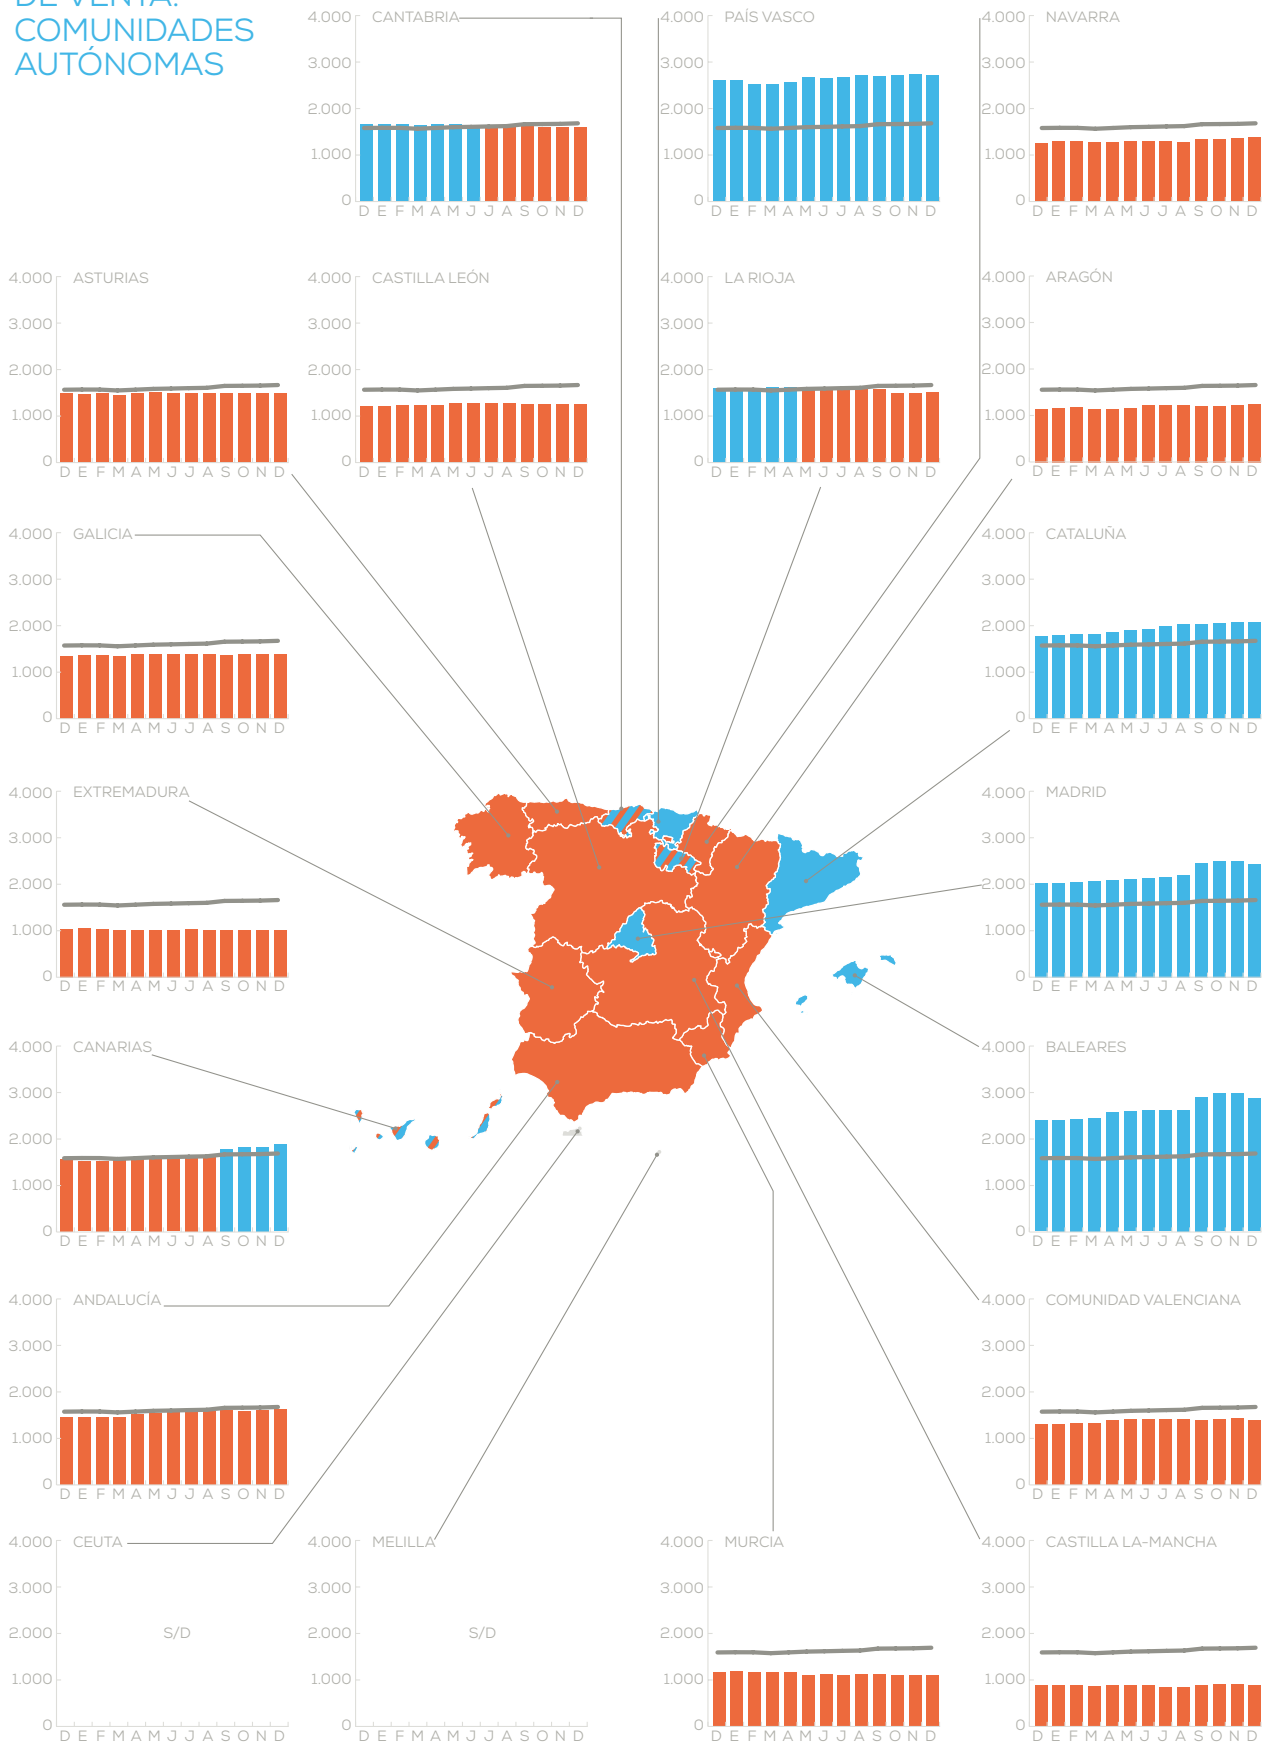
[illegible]
COMUNIDADES
AUTÓNOMAS

4.000 CANTABRIA
3.000
2.000
1.000
0
D E F M A M J J A S O N D

4.000 PAÍS VASCO
3.000
2.000
1.000
0
D E F M A M J J A S O N D

4.000 NAVARRA
3.000
2.000
1.000
0
D E F M A M J J A S O N D

4.000 ASTURIAS
3.000
2.000
1.000
0
D E F M A M J J A S O N D

4.000 CASTILLA LEÓN
3.000
2.000
1.000
0
D E F M A M J J A S O N D

4.000 LA RIOJA
3.000
2.000
1.000
0
D E F M A M J J A S O N D

4.000 ARAGÓN
3.000
2.000
1.000
0
D E F M A M J J A S O N D

4.000 GALICIA
3.000
2.000
1.000
0
D E F M A M J J A S O N D

4.000 CATALUÑA
3.000
2.000
1.000
0
D E F M A M J J A S O N D

4.000 EXTREMADURA
3.000
2.000
1.000
0
D E F M A M J J A S O N D

4.000 MADRID
3.000
2.000
1.000
0
D E F M A M J J A S O N D

4.000 CANARIAS
3.000
2.000
1.000
0
D E F M A M J J A S O N D

4.000 BALEARES
3.000
2.000
1.000
0
D E F M A M J J A S O N D

4.000 ANDALUCÍA
3.000
2.000
1.000
0
D E F M A M J J A S O N D

4.000 COMUNIDAD VALENCIANA
3.000
2.000
1.000
0
D E F M A M J J A S O N D

4.000 CEUTA
3.000
2.000 S/D
1.000
0
D E F M A M J J A S O N D

4.000 MELILLA
3.000
2.000 S/D
1.000
0
D E F M A M J J A S O N D

4.000 MURCIA
3.000
2.000
1.000
0
D E F M A M J J A S O N D

4.000 CASTILLA LA-MANCHA
3.000
2.000
1.000
0
D E F M A M J J A S O N D